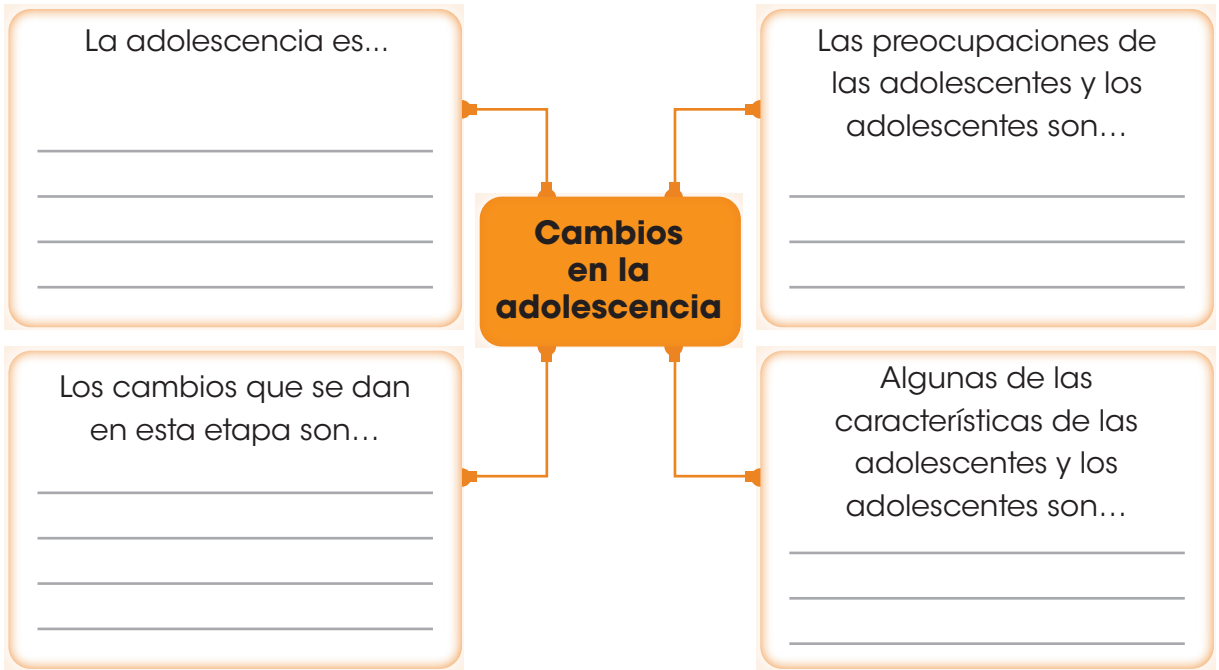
La adolescencia es...

Las preocupaciones de las adolescentes y los adolescentes son…

**Cambios en la adolescencia**

Los cambios que se dan en esta etapa son…

Algunas de las características de las adolescentes y los adolescentes son…